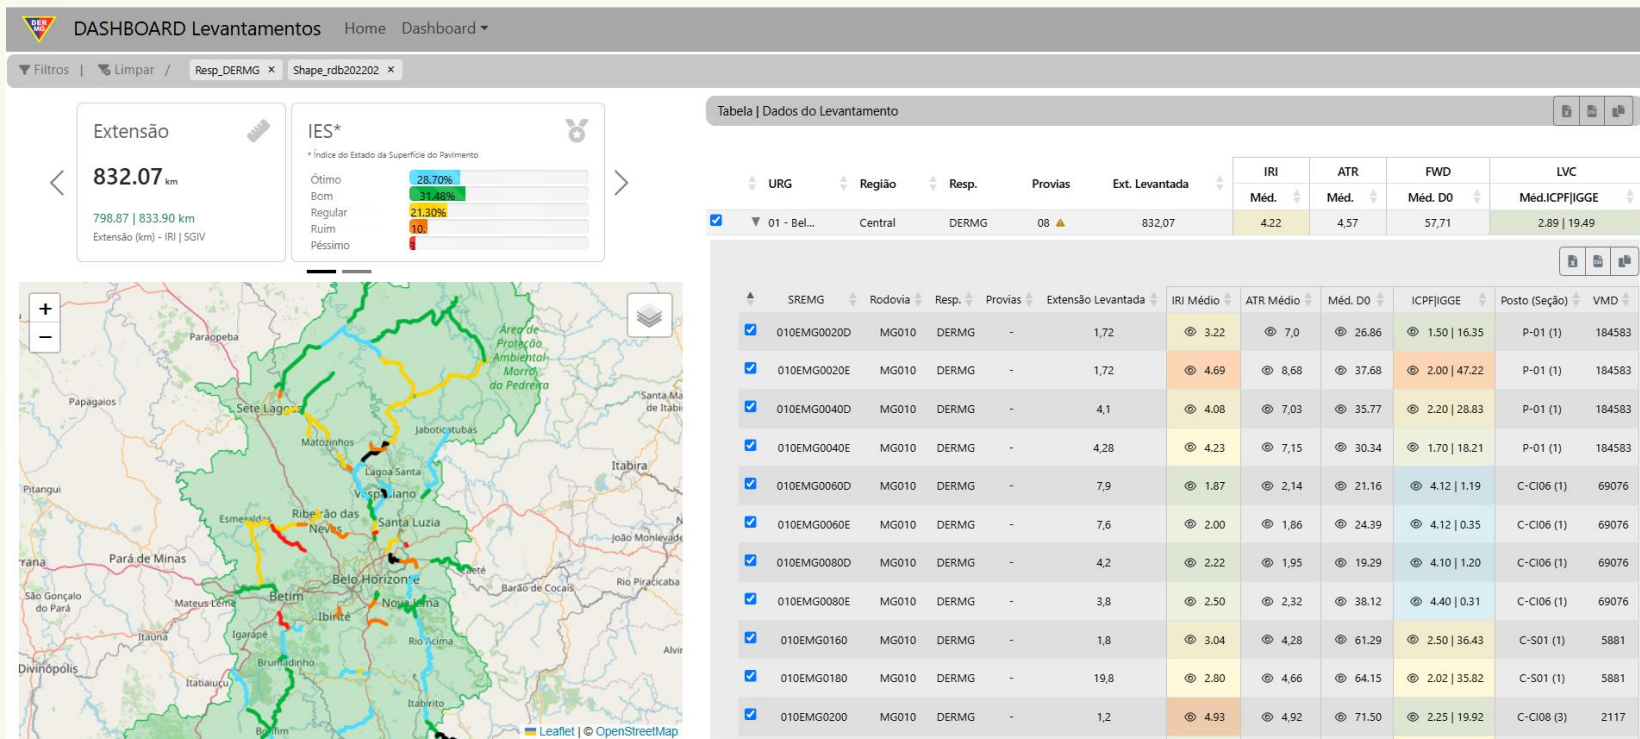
DER MG DASHBOARD Levantamentos Home Dashboard

Filtros | Limpar / Resp_DERMG × Shape_rdb202202 ×

Extensão
832.07 km
798.87 | 833.90 km
Extensão (km) - IRI | SGIV

IES*
* Índice do Estado da Superfície do Pavimento
Ótimo 28.70%
Bom 31.48%
Regular 21.30%
Ruim 10.
Péssimo 

Tabela | Dados do Levantamento

| URG | Região | Resp. | Provias | Ext. Levantada | IRI Méd. | ATR Méd. | FWD Méd. D0 | LVC Méd.ICPF\|IGGE |
|---|---|---|---|---|---|---|---|---|
| 01 - Bel... | Central | DERMG | 08 | 832,07 | 4.22 | 4,57 | 57,71 | 2.89 \| 19.49 |

| SREMG | Rodovia | Resp. | Provias | Extensão Levantada | IRI Médio | ATR Médio | Méd. D0 | ICPF\|IGGE | Posto (Seção) | VMD |
|---|---|---|---|---|---|---|---|---|---|---|
| 010EMG0020D | MG010 | DERMG | - | 1,72 | 3.22 | 7,0 | 26.86 | 1.50 \| 16.35 | P-01 (1) | 184583 |
| 010EMG0020E | MG010 | DERMG | - | 1,72 | 4.69 | 8,68 | 37.68 | 2.00 \| 47.22 | P-01 (1) | 184583 |
| 010EMG0040D | MG010 | DERMG | - | 4,1 | 4.08 | 7,03 | 35.77 | 2.20 \| 28.83 | P-01 (1) | 184583 |
| 010EMG0040E | MG010 | DERMG | - | 4,28 | 4.23 | 7,15 | 30.34 | 1.70 \| 18.21 | P-01 (1) | 184583 |
| 010EMG0060D | MG010 | DERMG | - | 7,9 | 1.87 | 2,14 | 21.16 | 4.12 \| 1.19 | C-CI06 (1) | 69076 |
| 010EMG0060E | MG010 | DERMG | - | 7,6 | 2.00 | 1,86 | 24.39 | 4.12 \| 0.35 | C-CI06 (1) | 69076 |
| 010EMG0080D | MG010 | DERMG | - | 4,2 | 2.22 | 1,95 | 19.29 | 4.10 \| 1.20 | C-CI06 (1) | 69076 |
| 010EMG0080E | MG010 | DERMG | - | 3,8 | 2.50 | 2,32 | 38.12 | 4.40 \| 0.31 | C-CI06 (1) | 69076 |
| 010EMG0160 | MG010 | DERMG | - | 1,8 | 3.04 | 4,28 | 61.29 | 2.50 \| 36.43 | C-S01 (1) | 5881 |
| 010EMG0180 | MG010 | DERMG | - | 19,8 | 2.80 | 4,66 | 64.15 | 2.02 \| 35.82 | C-S01 (1) | 5881 |
| 010EMG0200 | MG010 | DERMG | - | 1,2 | 4.93 | 4,92 | 71.50 | 2.25 \| 19.92 | C-CI08 (3) | 2117 |

Paraopeba Área de Proteção Ambiental Morro da Pedreira Papagaios Sete Lagoas Santa Maria de Itabira Matozinhos Jaboticatubas Lagoa Santa Itabira Pitangui Vespasiano Esmeraldas Ribeirão das Neves Santa Luzia João Monlevade Pará de Minas Belo Horizonte Rio Piracicaba São Gonçalo do Pará Mateus Leme Betim Nova Lima Barão de Cocais Ibirité Itaúna Igarapé Rio Acima Divinópolis Brumadinho Itatiaiuçu Itabirito Bonfim Alvin
Leaflet | © OpenStreetMap